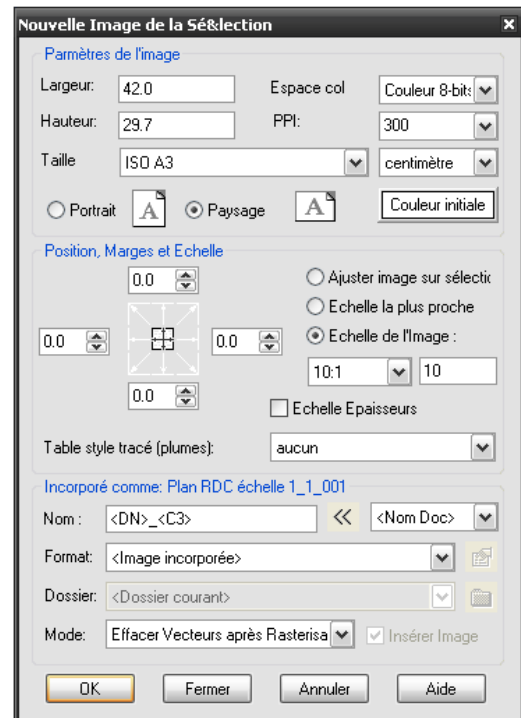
Nouvelle Image de la Sé&lection

Parmètres de l'image

Largeur: 42.0

Espace col: Couleur 8-bits

Hauteur: 29.7

PPI: 300

Taille: ISO A3

centimètre

Portrait

Paysage

Couleur initiale

Position, Marges et Echelle

0.0

0.0

0.0

0.0

Ajuster image sur sélectio

Echelle la plus proche

Echelle de l'Image :

10:1

10

Echelle Epaisseurs

Table style tracé (plumes): aucun

Incorporé comme: Plan RDC échelle 1_1_001

Nom : <DN>_<C3>

<Nom Doc>

Format: <Image incorporée>

Dossier: <Dossier courant>

Mode: Effacer Vecteurs après Rasterisa

Insérer Image

OK

Fermer

Annuler

Aide